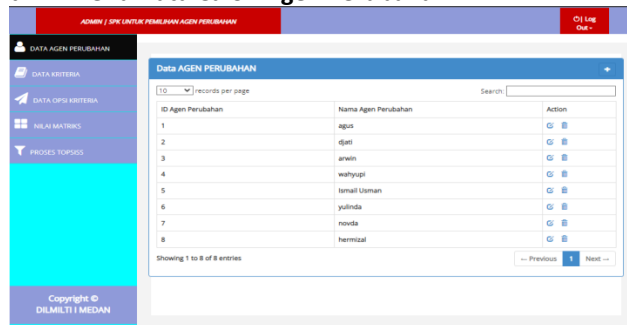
ADMIN | SPK UNTUK PEMILIHAN AGEN PERUBAHAN

Log Out

DATA AGEN PERUBAHAN
DATA KRITERIA
DATA OPSI KRITERIA
NILAI MATRIKS
PROSES TOPSISS

Copyright © DILMILTI I MEDAN

Data AGEN PERUBAHAN

10 records per page

Search:

| ID Agen Perubahan | Nama Agen Perubahan | Action |
|---|---|---|
| 1 | agus | |
| 2 | djati | |
| 3 | arwin | |
| 4 | wahyupi | |
| 5 | Ismail Usman | |
| 6 | yulinda | |
| 7 | novda | |
| 8 | hermizal | |

Showing 1 to 8 of 8 entries

← Previous 1 Next →